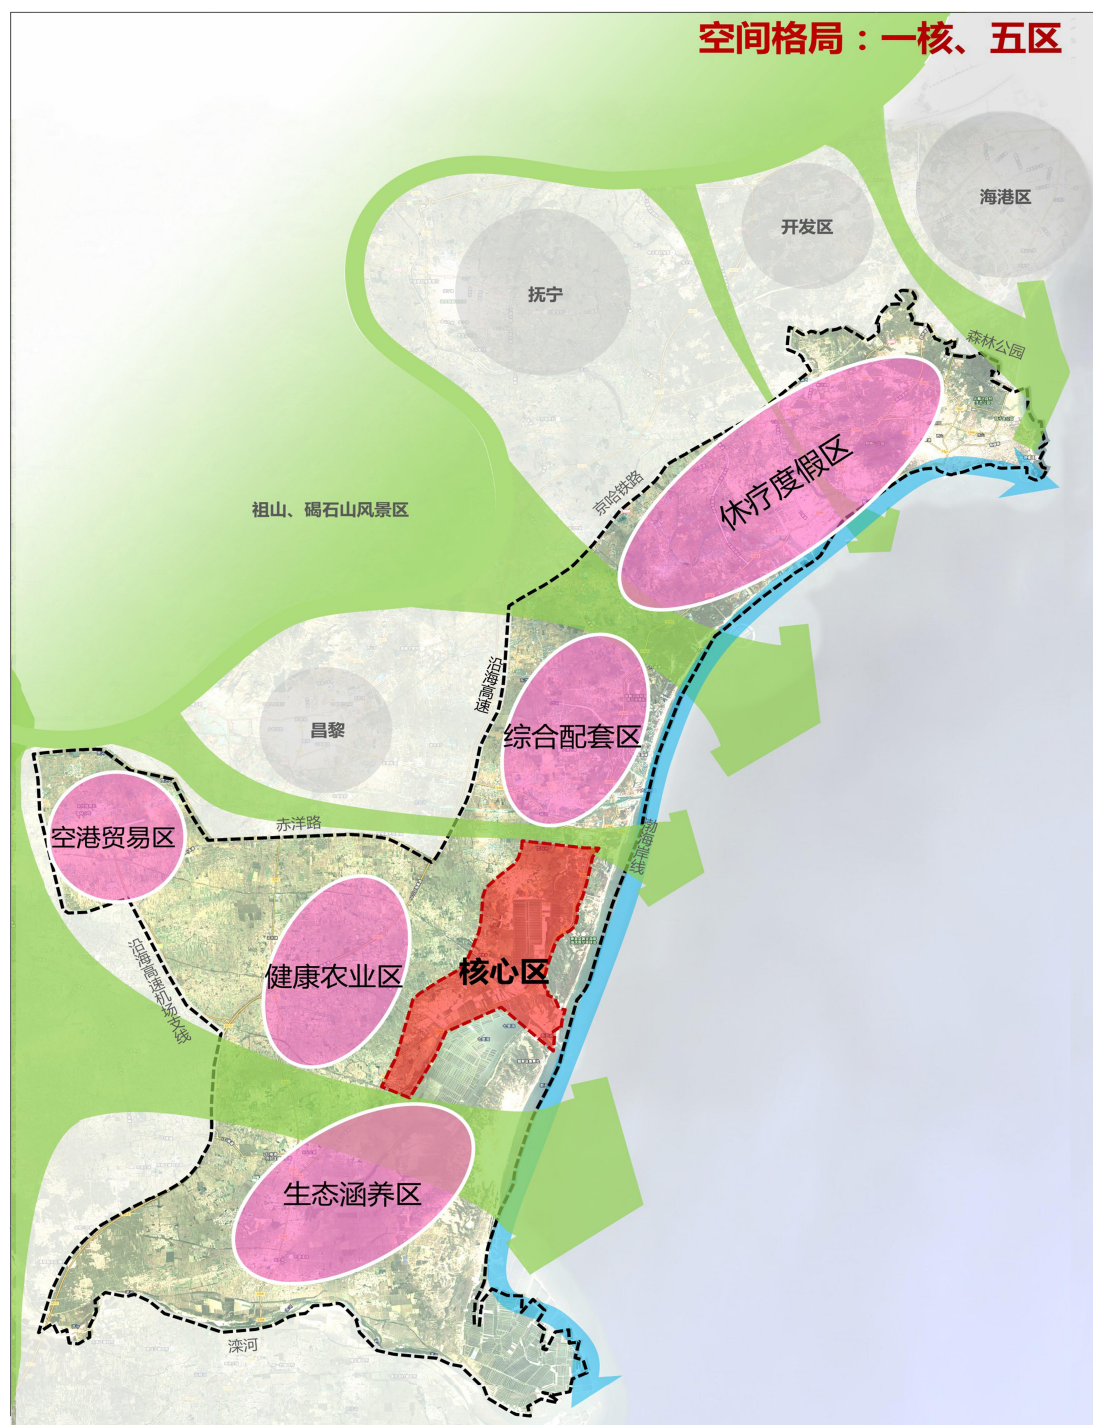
空间格局：一核、五区

海港区

开发区

抚宁

森林公园

休疗度假区

京哈铁路

祖山、碣石山风景区

沿海高速

综合配套区

昌黎

空港贸易区

赤洋路

滨海岸线

健康农业区

核心区

沿海高速机场支线

生态涵养区

滦河